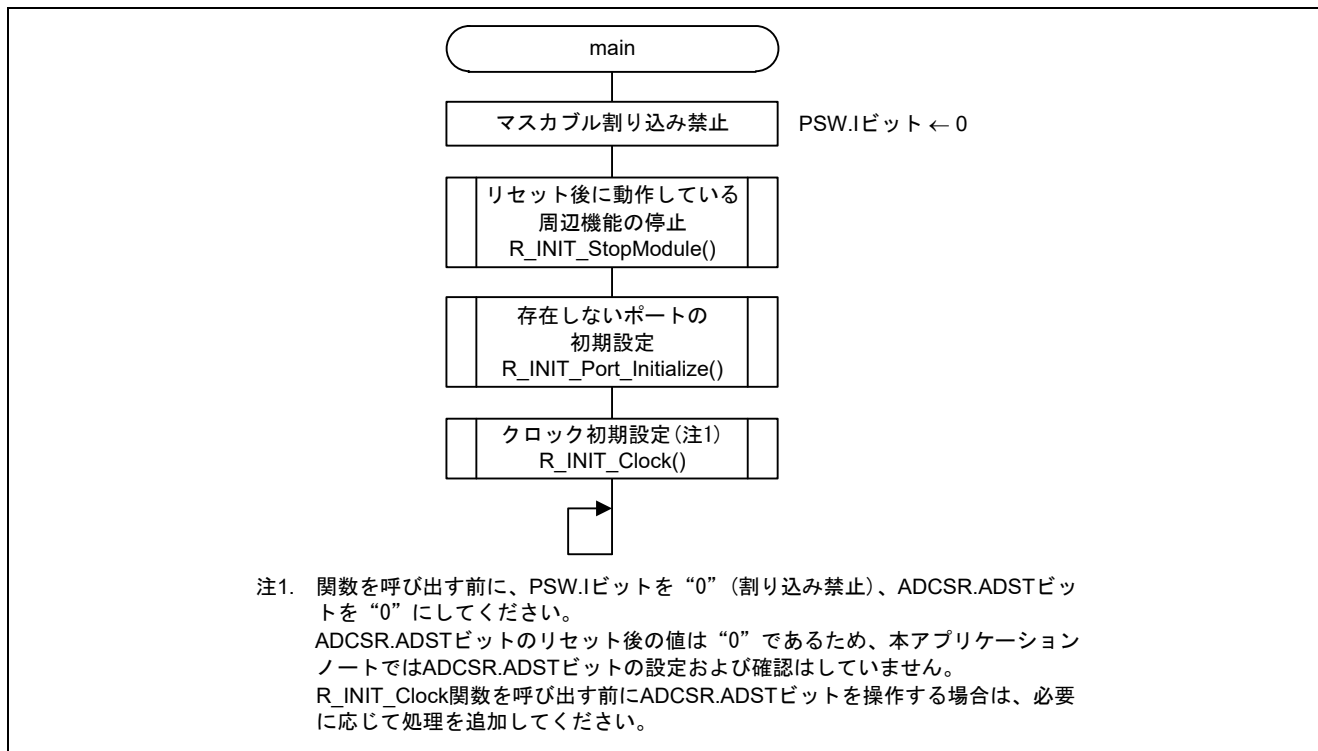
main

マスカブル割り込み禁止

PSW.Iビット ← 0

リセット後に動作している周辺機能の停止
R_INIT_StopModule()

存在しないポートの初期設定
R_INIT_Port_Initialize()

クロック初期設定(注1)
R_INIT_Clock()

注1. 関数を呼び出す前に、PSW.Iビットを"0"(割り込み禁止)、ADCSR.ADSTビットを"0"にしてください。
ADCSR.ADSTビットのリセット後の値は"0"であるため、本アプリケーションノートではADCSR.ADSTビットの設定および確認はしていません。
R_INIT_Clock関数を呼び出す前にADCSR.ADSTビットを操作する場合は、必要に応じて処理を追加してください。